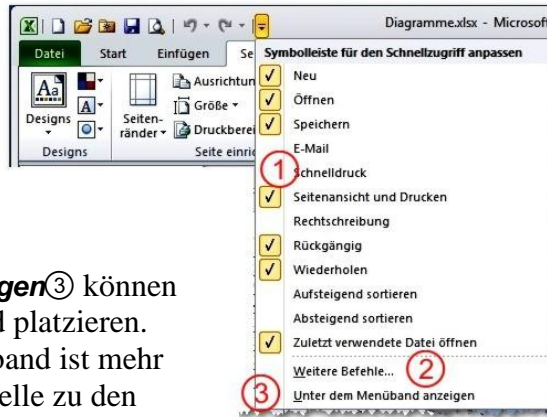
Diagramme.xlsx - Microsof

Datei Start Einfügen Se

Designs Seitenränder Ausrichtun Größe Druckberei

Designs Seite einri

Symbolleiste für den Schnellzugriff anpassen

Neu
Öffnen
Speichern
E-Mail
Schnelldruck
Seitenansicht und Drucken
Rechtschreibung
Rückgängig
Wiederholen
Aufsteigend sortieren
Absteigend sortieren
Zuletzt verwendete Datei öffnen
Weitere Befehle...
Unter dem Menüband anzeigen

① ② ③

gen③ können
d platzieren.
band ist mehr
elle zu den